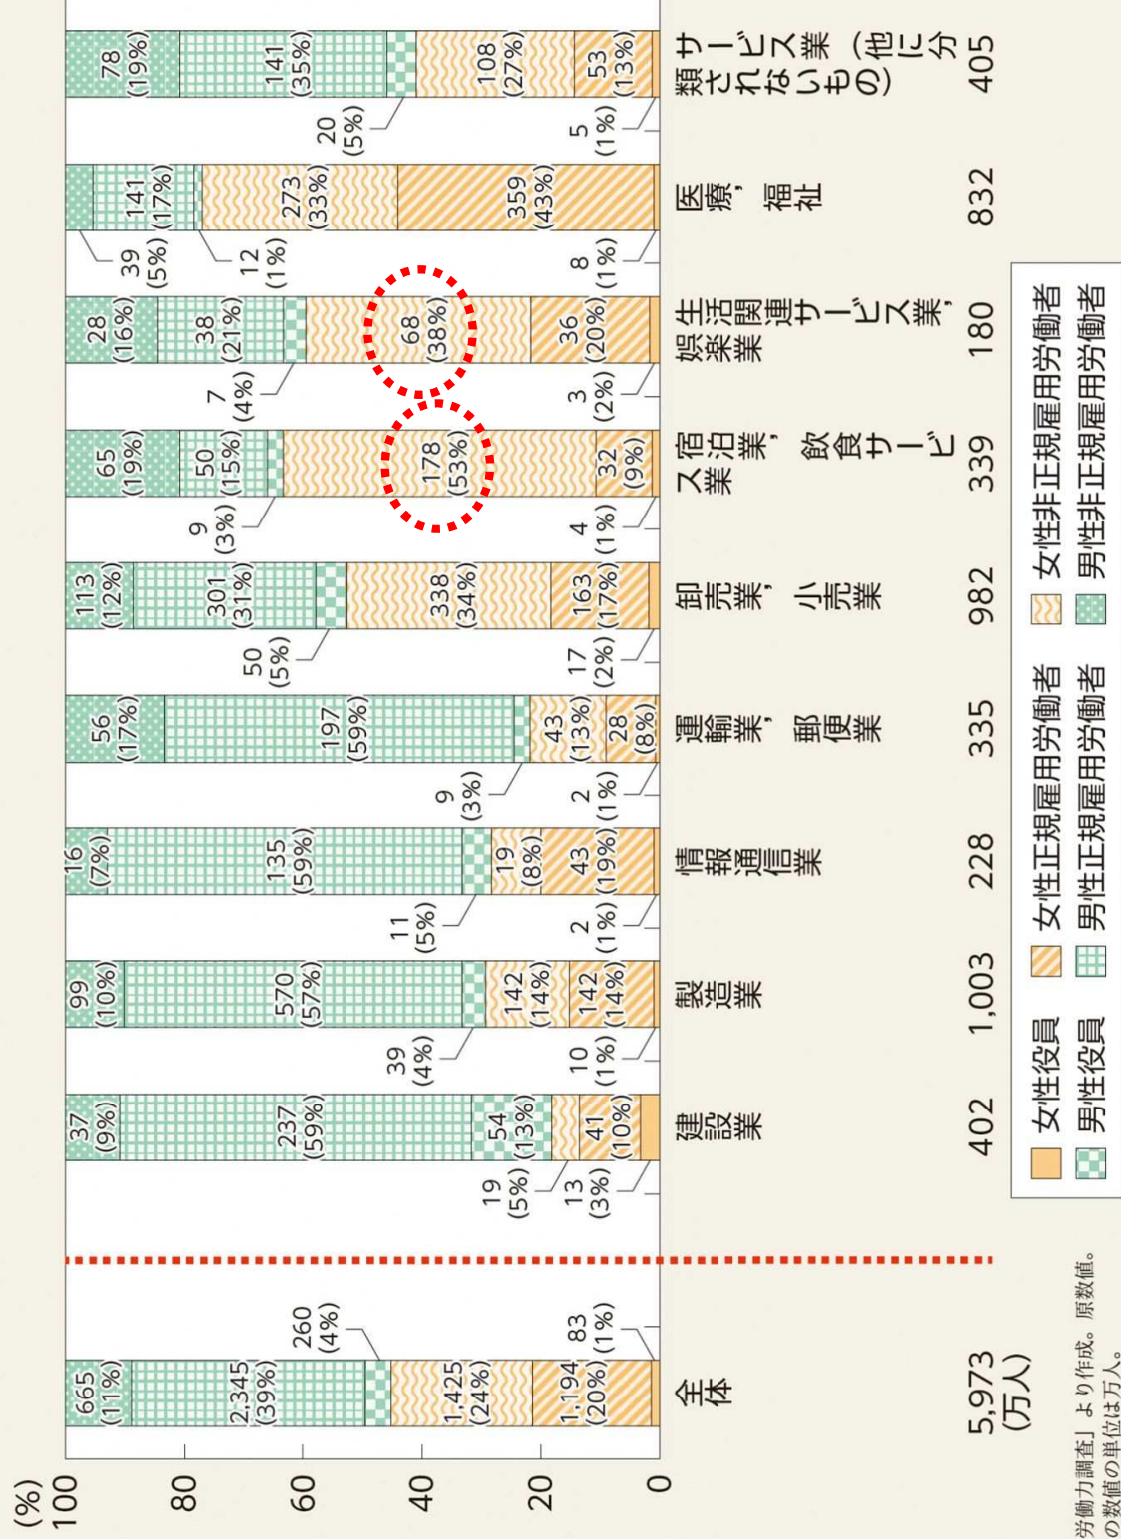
(%)
100
80
60
40
20
0

全体
5,973
(万人)
665 (11%)
2,345 (39%)
260 (4%)
1,425 (24%)
1,194 (20%)
83 (1%)

建設業
402
37 (9%)
237 (59%)
54 (13%)
19 (5%)
13 (3%)
41 (10%)

製造業
1,003
99 (10%)
570 (57%)
39 (4%)
142 (14%)
142 (14%)
10 (1%)

情報通信業
228
16 (7%)
135 (59%)
11 (5%)
19 (8%)
43 (19%)
2 (1%)

運輸業，郵便業
335
56 (17%)
197 (59%)
9 (3%)
43 (13%)
28 (8%)
2 (1%)

卸売業，小売業
982
113 (12%)
301 (31%)
50 (5%)
338 (34%)
163 (17%)
17 (2%)

宿泊業，飲食サービス業
339
65 (19%)
50 (15%)
9 (3%)
178 (53%)
32 (9%)
4 (1%)

生活関連サービス業，娯楽業
180
28 (16%)
38 (21%)
7 (4%)
68 (38%)
36 (20%)
3 (2%)

医療，福祉
832
39 (5%)
141 (17%)
12 (1%)
273 (33%)
359 (43%)
8 (1%)

サービス業（他に分類されないもの）
405
78 (19%)
141 (35%)
20 (5%)
108 (27%)
53 (13%)
5 (1%)

女性役員
男性役員
女性正規雇用労働者
男性正規雇用労働者
女性非正規雇用労働者
男性非正規雇用労働者

労働力調査」より作成。原数値。
の数値の単位は万人。